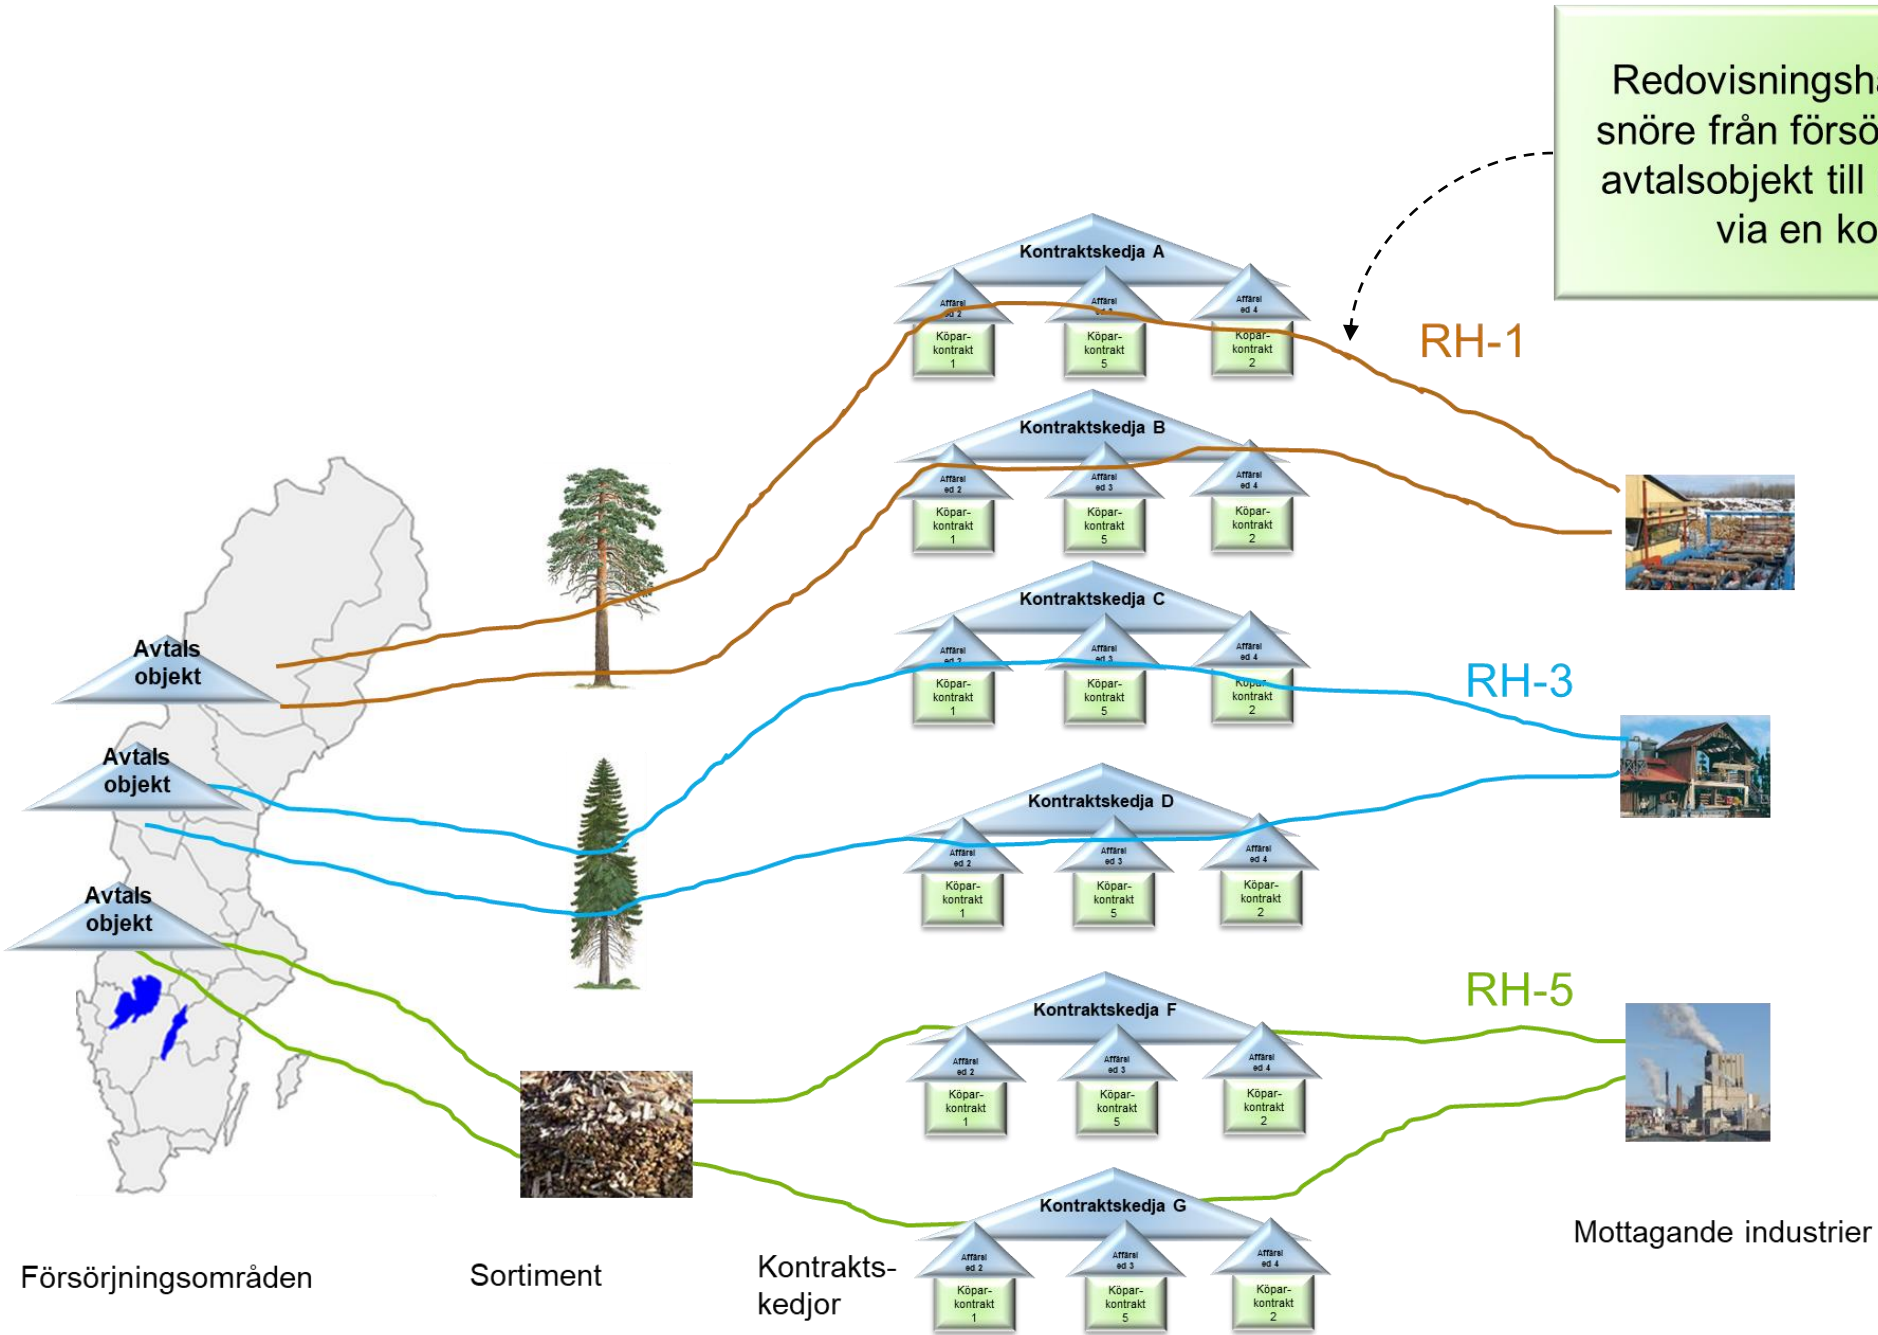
Redovisningsha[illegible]
snöre från förs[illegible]
avtalsobjekt till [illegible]
via en ko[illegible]

Kontraktskedja A
Affärsled 2
Köparkontrakt 1
Affärsled 1
Köparkontrakt 5
Affärsled 4
Köparkontrakt 2

RH-1

Kontraktskedja B
Affärsled 2
Köparkontrakt 1
Affärsled 3
Köparkontrakt 5
Affärsled 4
Köparkontrakt 2

Kontraktskedja C
Affärsled 2
Köparkontrakt 1
Affärsled 3
Köparkontrakt 5
Affärsled 4
Köparkontrakt 2

RH-3

Kontraktskedja D
Affärsled 2
Köparkontrakt 1
Affärsled 3
Köparkontrakt 5
Affärsled 4
Köparkontrakt 2

RH-5

Kontraktskedja F
Affärsled 2
Köparkontrakt 1
Affärsled 3
Köparkontrakt 5
Affärsled 4
Köparkontrakt 2

Kontraktskedja G
Affärsled 2
Köparkontrakt 1
Affärsled 3
Köparkontrakt 5
Affärsled 4
Köparkontrakt 2

Avtals objekt

Avtals objekt

Avtals objekt

Försörjningsområden

Sortiment

Kontraktskedjor

Mottagande industrier